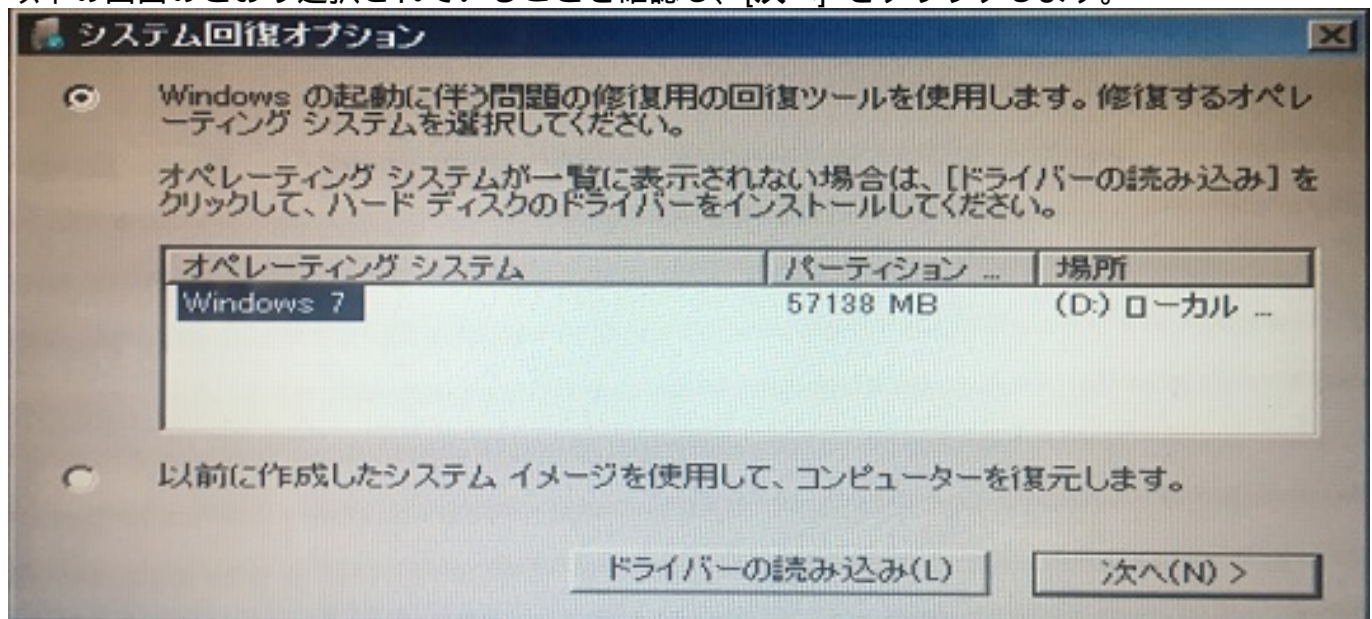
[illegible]

システム回復オプション

Windows の起動に伴う問題の修復用の回復ツールを使用します。修復するオペレーティング システムを選択してください。

オペレーティング システムが一覧に表示されない場合は、[ドライバーの読み込み] をクリックして、ハード ディスクのドライバーをインストールしてください。

| オペレーティング システム | パーティション ... | 場所 |
|---|---|---|
| Windows 7 | 57138 MB | (D:) ローカル ... |

以前に作成したシステム イメージを使用して、コンピューターを復元します。

ドライバーの読み込み(L)

次へ(N) >